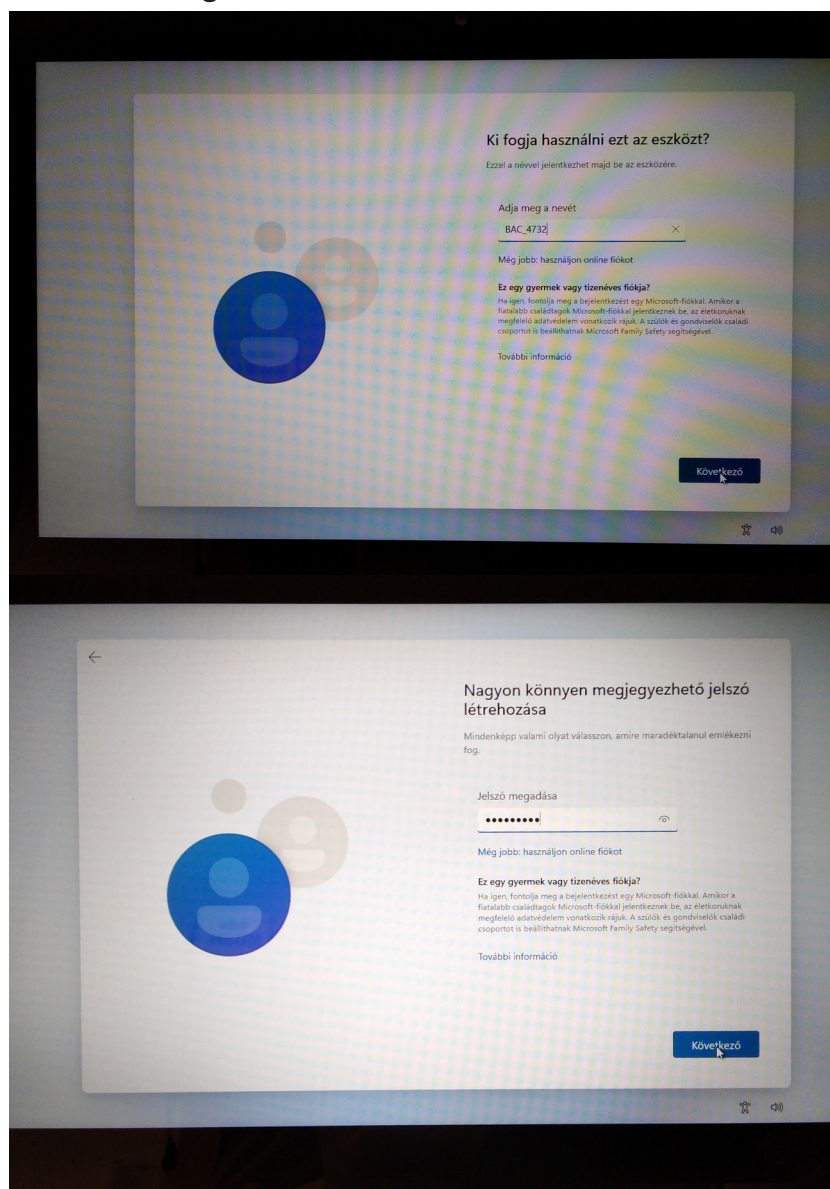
Ki fogja használni ezt az eszközt?

Ezzel a névvel jelentkezhet majd be az eszközére.

Adja meg a nevét

BAC_4732

Még jobb: használjon online fiókot

Ez egy gyermek vagy tizenéves fiókja?

Ha igen, fontolja meg a bejelentkezést egy Microsoft-fiókkal. Amikor a fiatalabb családtagok Microsoft-fiókkal jelentkeznek be, az életkoruknak megfelelő adatvédelem vonatkozik rájuk. A szülők és gondviselők családi csoportot is beállíthatnak Microsoft Family Safety segítségével.

További információ

Következő

Nagyon könnyen megjegyezhető jelszó létrehozása

Mindenképp valami olyat válasszon, amire maradéktalanul emlékezni fog.

Jelszó megadása

•••••••••

Még jobb: használjon online fiókot

Ez egy gyermek vagy tizenéves fiókja?

Ha igen, fontolja meg a bejelentkezést egy Microsoft-fiókkal. Amikor a fiatalabb családtagok Microsoft-fiókkal jelentkeznek be, az életkoruknak megfelelő adatvédelem vonatkozik rájuk. A szülők és gondviselők családi csoportot is beállíthatnak Microsoft Family Safety segítségével.

További információ

Következő